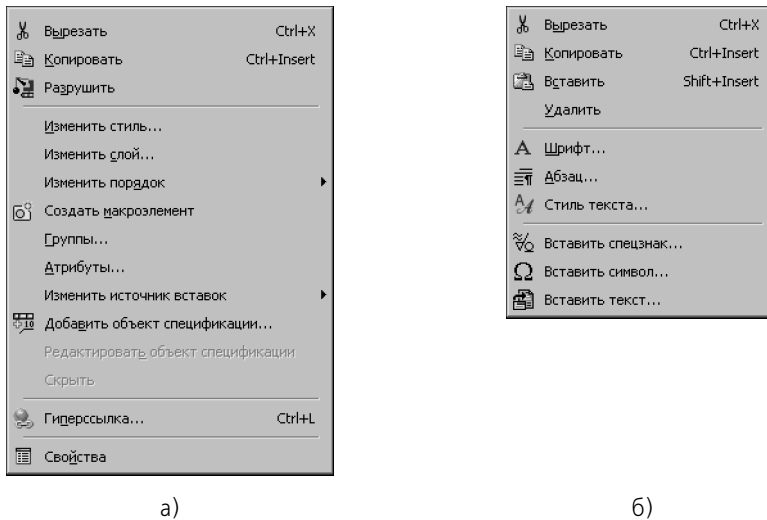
Вырезать Ctrl+X
Копировать Ctrl+Insert
Разрушить
Изменить стиль...
Изменить слой...
Изменить порядок
Создать макроэлемент
Группы...
Атрибуты...
Изменить источник вставок
Добавить объект спецификации...
Редактировать объект спецификации
Скрыть
Гиперссылка... Ctrl+L
Свойства

а)

Вырезать Ctrl+X
Копировать Ctrl+Insert
Вставить Shift+Insert
Удалить
Шрифт...
Абзац...
Стиль текста...
Вставить спецзнак...
Вставить символ...
Вставить текст...

б)